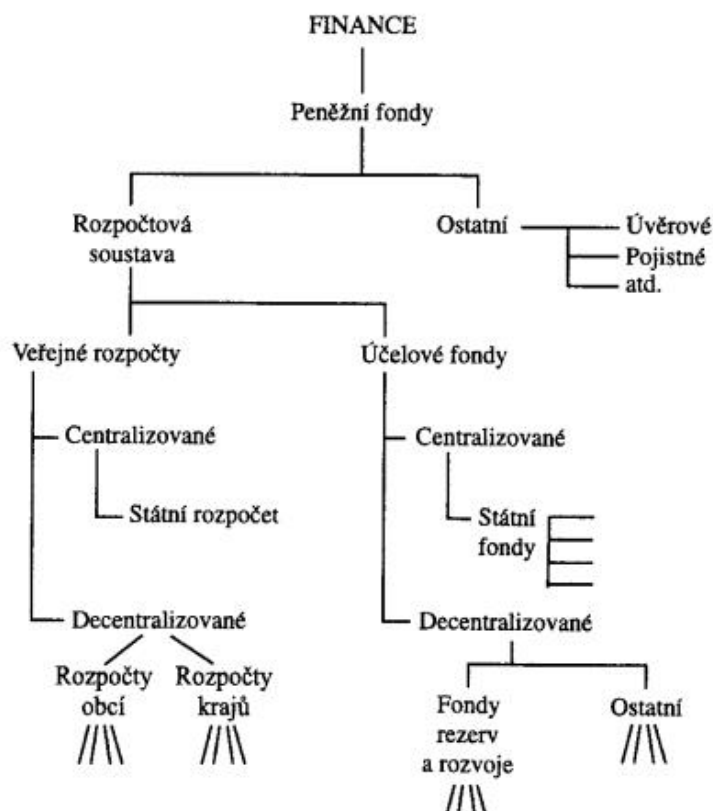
FINANCE

Peněžní fondy

Rozpočtová soustava

Ostatní

Úvěrové
Pojistné
atd.

Veřejné rozpočty

Účelové fondy

Centralizované

Státní rozpočet

Decentralizované

Rozpočty obcí

Rozpočty krajů

Centralizované

Státní fondy

Decentralizované

Fondy rezerv a rozvoje

Ostatní